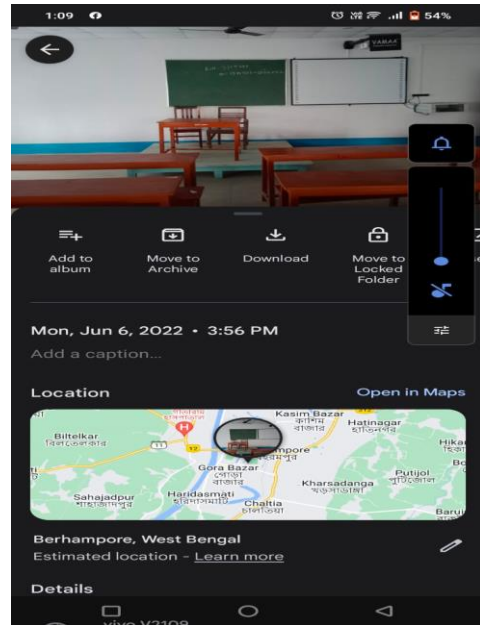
1:09

54%

YAMAK

Add to album

Move to Archive

Download

Move to Locked Folder

Mon, Jun 6, 2022 • 3:56 PM

Add a caption...

Location

Open in Maps

Kasim Bazar
কাশিম বাজার

Hatinagar
হাতিনগর

Biltelkar
বিলতেলকার

Hikar

11

12

mpore
মপুর

Gora Bazar
গোরা বাজার

Bo

Putijol
পুটিজোল

Kharsadanga
খড়সাডাঙা

Sahajadpur
শাহাজাদপুর

Haridasmati
হরিদাসমাটি

Chaltia
চালতিয়া

Baru

Berhampore, West Bengal

Estimated location - Learn more

Details

vivo Y21G8